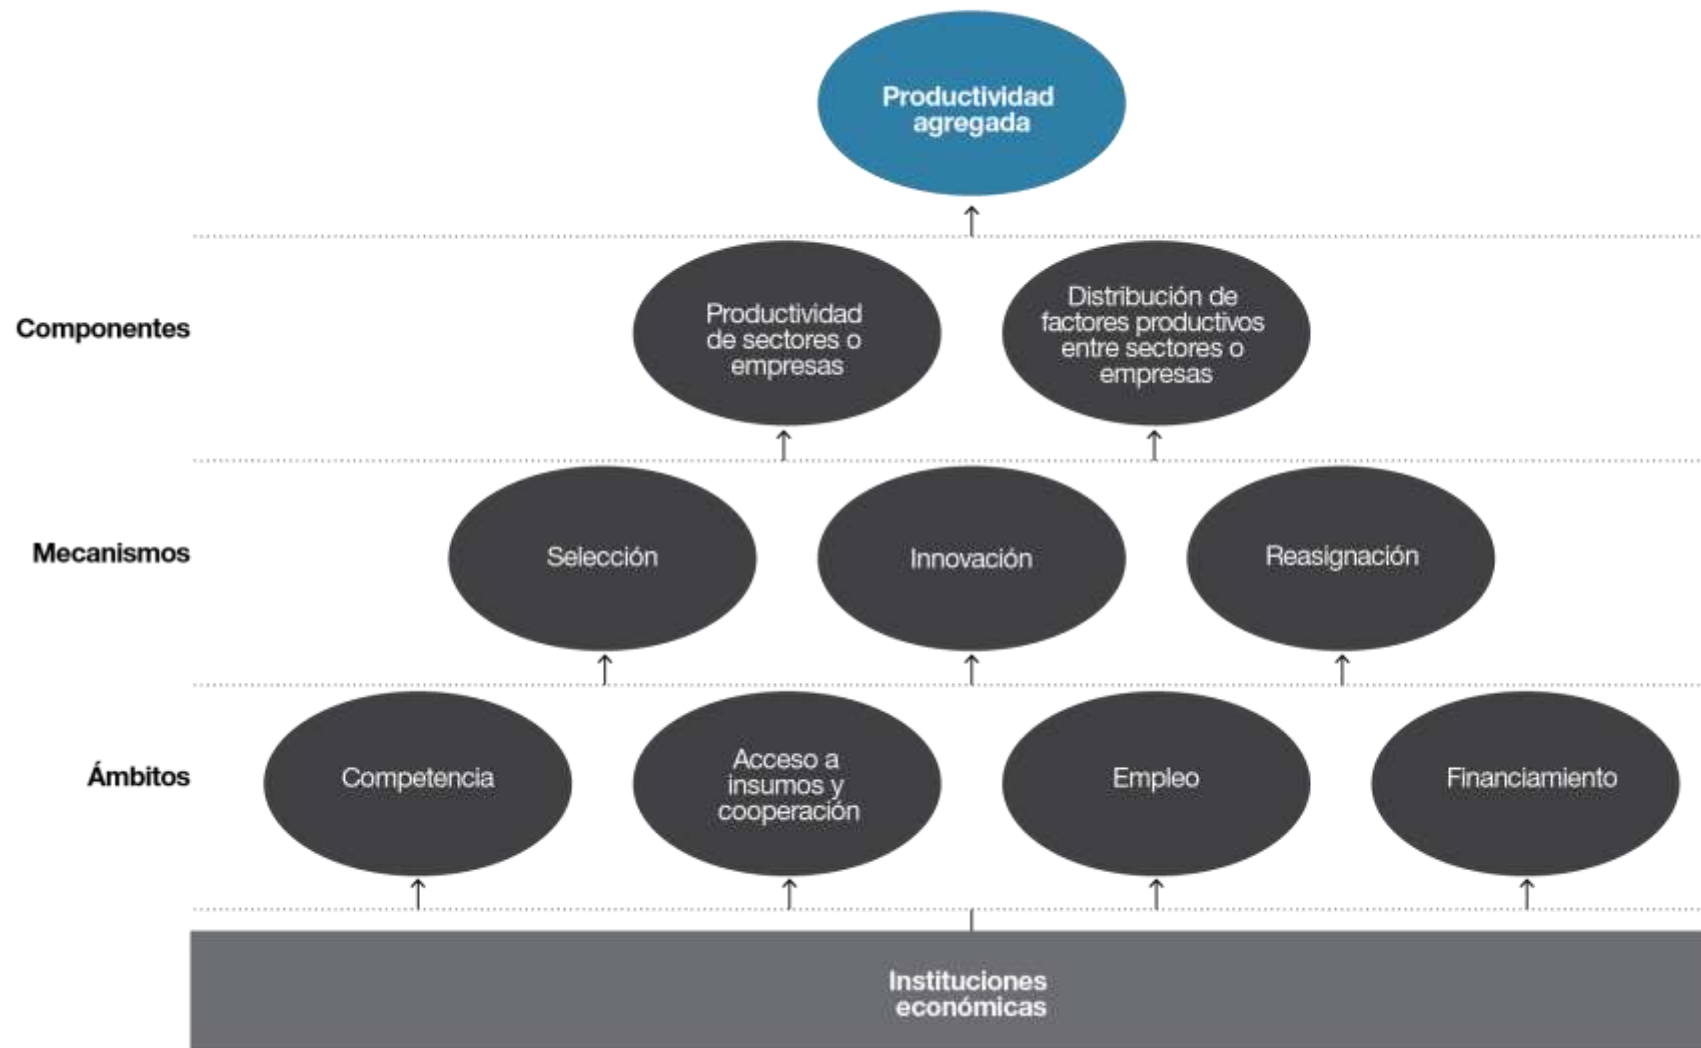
Productividad agregada

Componentes

Productividad de sectores o empresas

Distribución de factores productivos entre sectores o empresas

Mecanismos

Selección

Innovación

Reasignación

Ámbitos

Competencia

Acceso a insumos y cooperación

Empleo

Financiamiento

Instituciones económicas